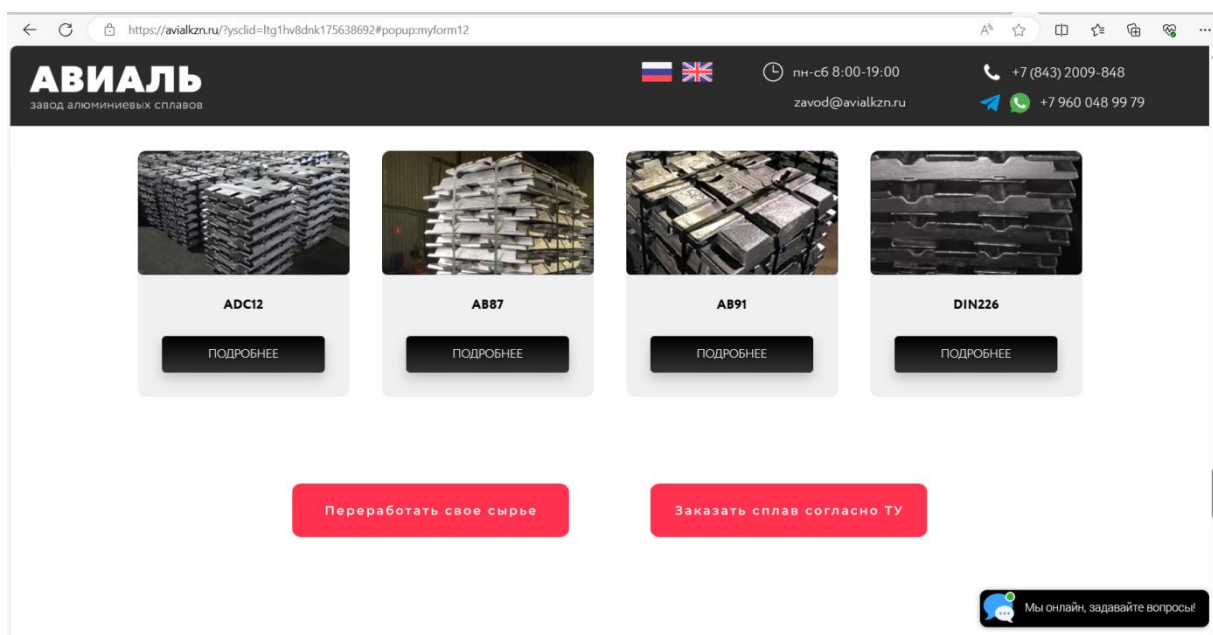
https://avialkzn.ru/?ysclid=ltg1hv8dnk175638692#popup:myform12

АВИАЛЬ
завод алюминиевых сплавов

пн-сб 8:00-19:00
zavod@avialkzn.ru

+7 (843) 2009-848
+7 960 048 99 79

ADC12
ПОДРОБНЕЕ

АВ87
ПОДРОБНЕЕ

АВ91
ПОДРОБНЕЕ

DIN226
ПОДРОБНЕЕ

Переработать свое сырье

Заказать сплав согласно ТУ

Мы онлайн, задавайте вопросы!